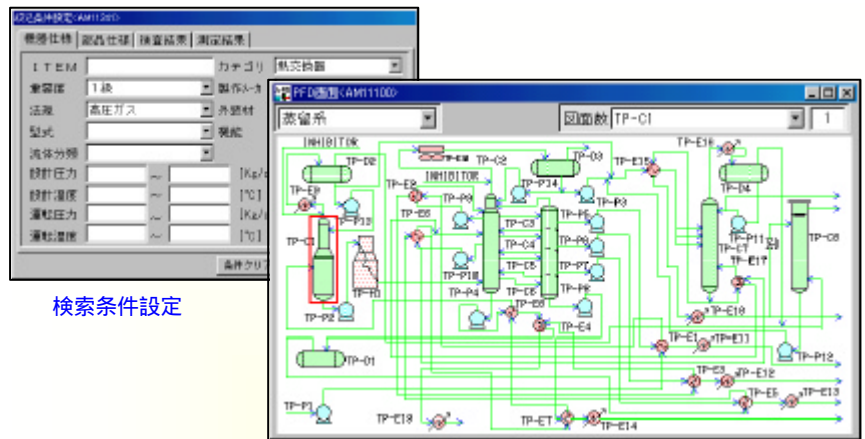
検索条件設定(AM11201)

機器仕様 | 部品仕様 | 検査結果 | 測定結果

ITEM
カテゴリ 熱交換器
重要度 1級
製作メーカ
法規 高圧ガス
外部材
型式
開始
流体分類
設計圧力 ～ [Kg/
設計温度 ～ [℃]
運転圧力 ～ [Kg/
運転温度 ～ [℃]
条件クリア

検索条件設定

PFD画面(AM11100)
蒸留系
図面数 TP-C1
1

INHIBITOR
TP-D2
TP-E9
TP-P13
TP-C1
TP-P2
TP-H1
TP-E8
TP-E6
TP-C2
INHIBITOR
TP-P9
TP-P14
TP-D3
TP-E15
TP-E16
TP-P3
TP-D4
TP-C3
TP-C4
TP-C5
TP-C6
TP-P5
TP-P6
TP-P7
TP-P8
TP-P10
TP-P4
TP-E5
TP-E4
TP-P11
TP-E7
TP-E17
TP-C8
TP-E18
TP-E1
TP-E11
TP-P12
TP-D1
TP-E3
TP-E12
TP-E2
TP-E13
TP-P1
TP-E10
TP-E7
TP-E14